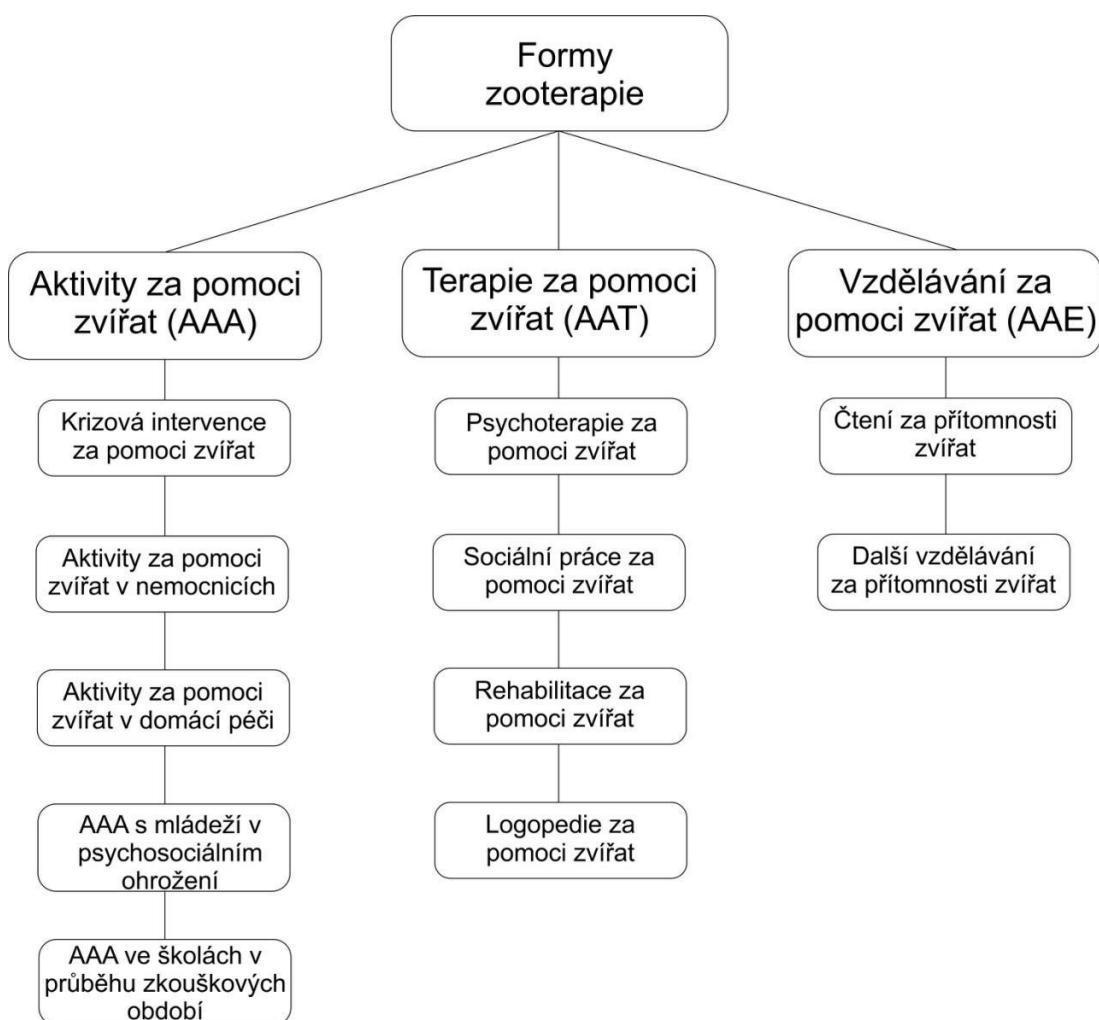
Formy zooterapie

Aktivity za pomoci zvířat (AAA)

Krizová intervence za pomoci zvířat

Aktivity za pomoci zvířat v nemocnicích

Aktivity za pomoci zvířat v domácí péči

AAA s mládeží v psychosociálním ohrožení

AAA ve školách v průběhu zkouškových období

Terapie za pomoci zvířat (AAT)

Psychoterapie za pomoci zvířat

Sociální práce za pomoci zvířat

Rehabilitace za pomoci zvířat

Logopedie za pomoci zvířat

Vzdělávání za pomoci zvířat (AAE)

Čtení za přítomnosti zvířat

Další vzdělávání za přítomnosti zvířat